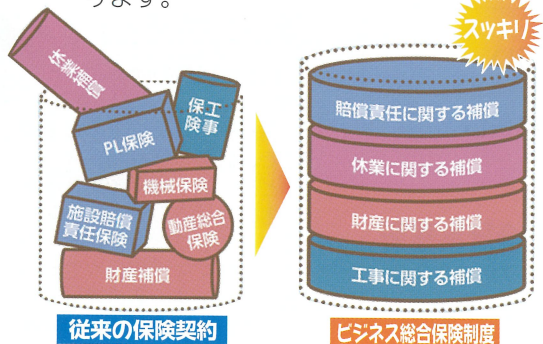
ります。

休業補償

保工険事

PL保険

機械保険

施設賠償責任保険

動産総合保険

財産補償

従来の保険契約

スッキリ

賠償責任に関する補償

休業に関する補償

財産に関する補償

工事に関する補償

ビジネス総合保険制度